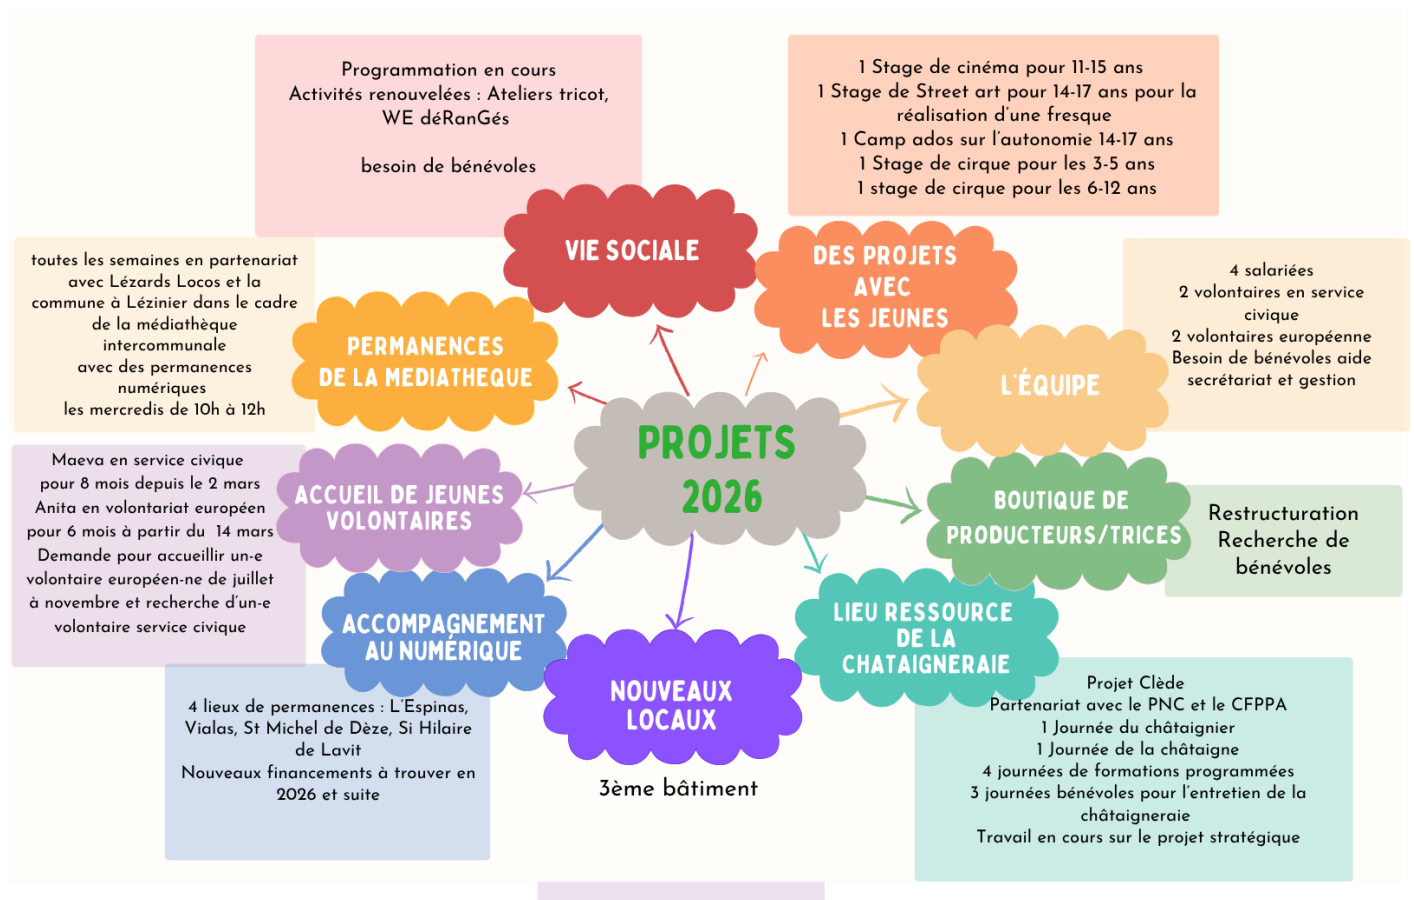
PROJETS 2026

VIE SOCIALE

Programmation en cours
Activités renouvelées : Ateliers tricot, WE déRanGés

besoin de bénévoles

DES PROJETS AVEC LES JEUNES

1 Stage de cinéma pour 11-15 ans
1 Stage de Street art pour 14-17 ans pour la réalisation d'une fresque
1 Camp ados sur l'autonomie 14-17 ans
1 Stage de cirque pour les 3-5 ans
1 stage de cirque pour les 6-12 ans

PERMANENCES DE LA MEDIATHEQUE

toutes les semaines en partenariat avec Lézards Locos et la commune à Lézinier dans le cadre de la médiathèque intercommunale avec des permanences numériques les mercredis de 10h à 12h

L'ÉQUIPE

4 salariées
2 volontaires en service civique
2 volontaires européenne
Besoin de bénévoles aide secrétariat et gestion

ACCUEIL DE JEUNES VOLONTAIRES

Maeva en service civique pour 8 mois depuis le 2 mars
Anita en volontariat européen pour 6 mois à partir du 14 mars
Demande pour accueillir un-e volontaire européen-ne de juillet à novembre et recherche d'un-e volontaire service civique

BOUTIQUE DE PRODUCTEURS/TRICES

Restructuration
Recherche de bénévoles

ACCOMPAGNEMENT AU NUMÉRIQUE

4 lieux de permanences : L'Espinas, Vialas, St Michel de Dèze, Si Hilaire de Lavit
Nouveaux financements à trouver en 2026 et suite

NOUVEAUX LOCAUX

3ème bâtiment

LIEU RESSOURCE DE LA CHATAIGNERAIE

Projet Clède
Partenariat avec le PNC et le CFPPA
1 Journée du châtaignier
1 Journée de la châtaigne
4 journées de formations programmées
3 journées bénévoles pour l'entretien de la châtaigneraie
Travail en cours sur le projet stratégique